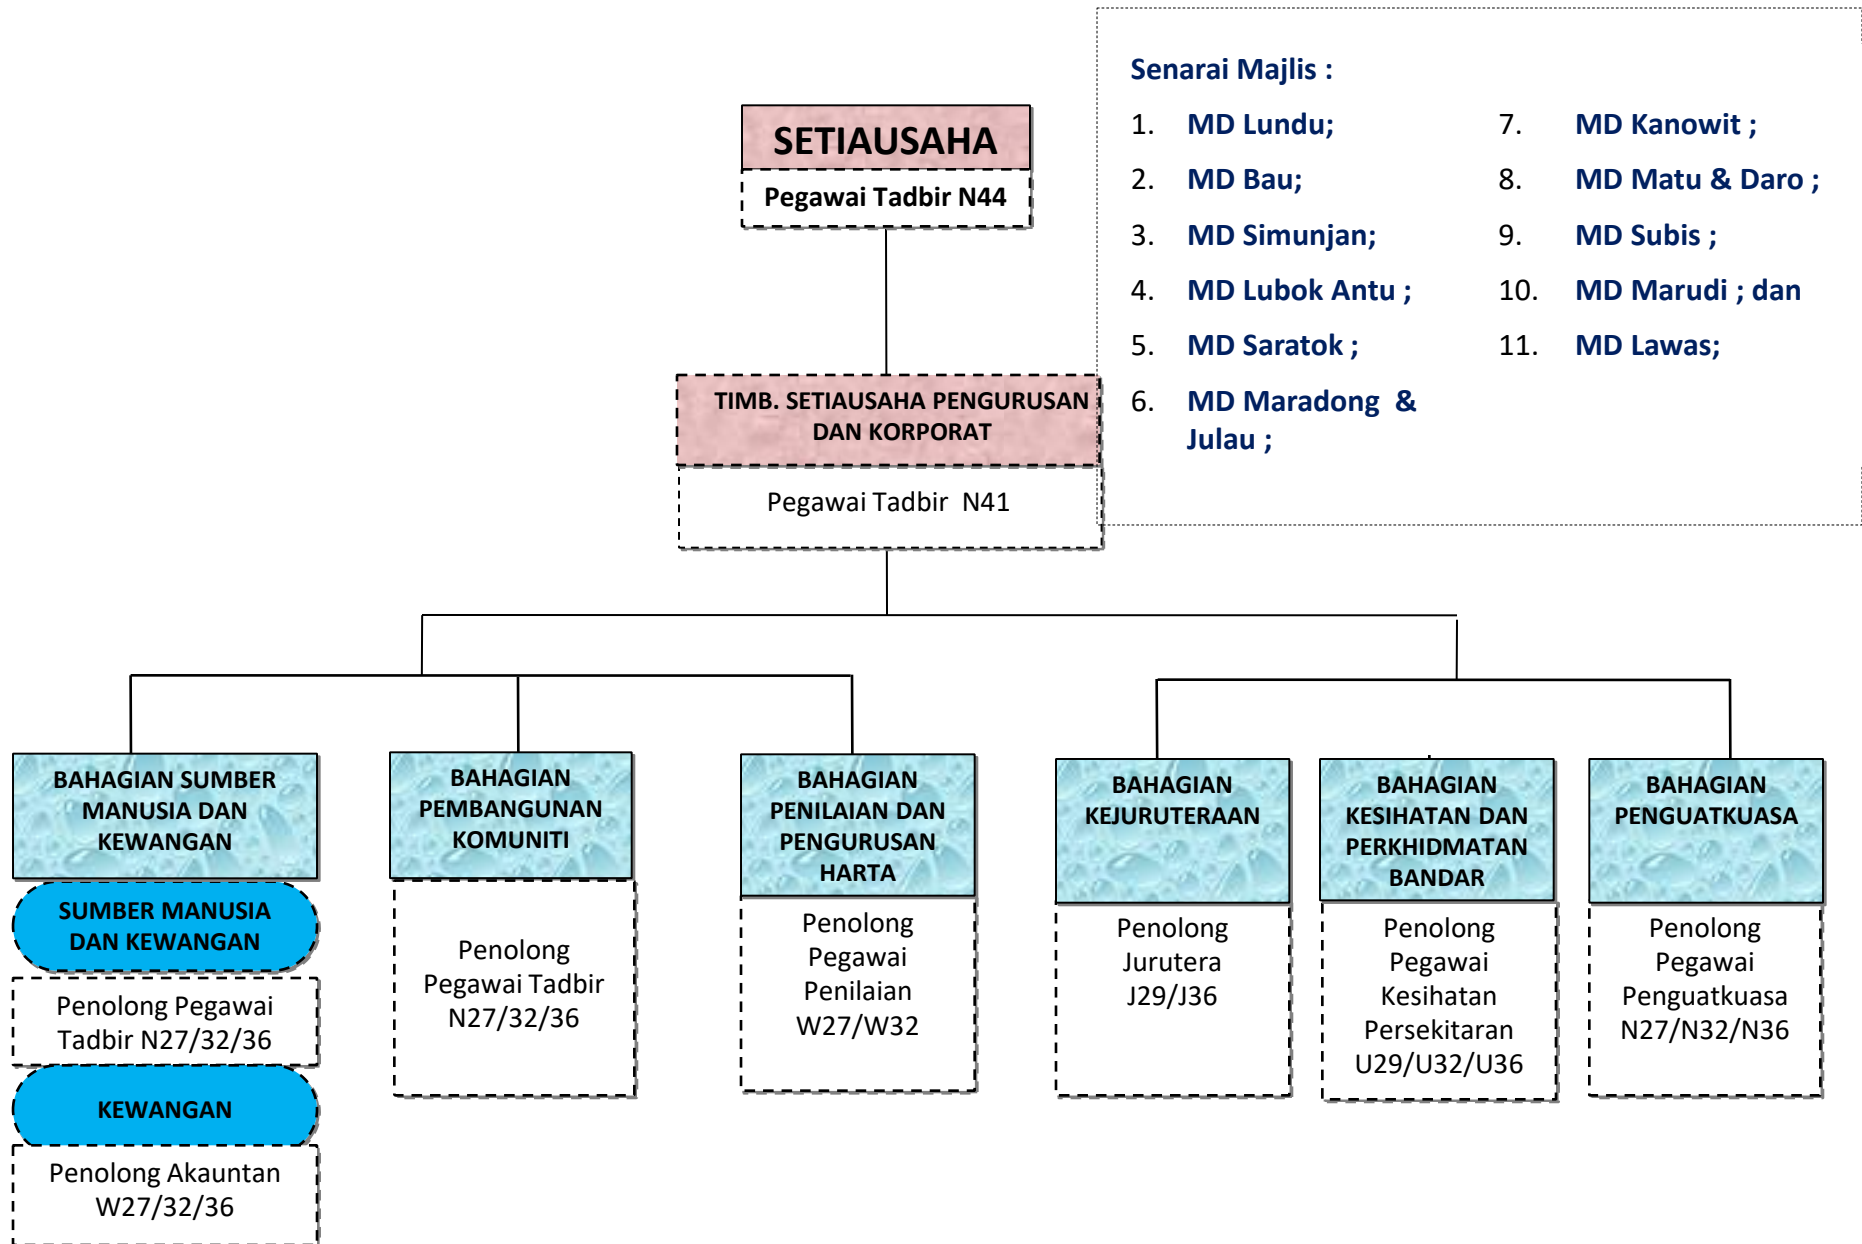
Senarai Majlis :

1. MD Lundu;
2. MD Bau;
3. MD Simunjan;
4. MD Lubok Antu ;
5. MD Saratok ;
6. MD Maradong & Julau ;
7. MD Kanowit ;
8. MD Matu & Daro ;
9. MD Subis ;
10. MD Marudi ; dan
11. MD Lawas;

SETIAUSAHA
Pegawai Tadbir N44

TIMB. SETIAUSAHA PENGURUSAN DAN KORPORAT
Pegawai Tadbir N41

BAHAGIAN SUMBER MANUSIA DAN KEWANGAN

SUMBER MANUSIA DAN KEWANGAN

Penolong Pegawai Tadbir N27/32/36

KEWANGAN

Penolong Akauntan W27/32/36

BAHAGIAN PEMBANGUNAN KOMUNITI

Penolong Pegawai Tadbir N27/32/36

BAHAGIAN PENILAIAN DAN PENGURUSAN HARTA

Penolong Pegawai Penilaian W27/W32

BAHAGIAN KEJURUTERAAN

Penolong Jurutera J29/J36

BAHAGIAN KESIHATAN DAN PERKHIDMATAN BANDAR

Penolong Pegawai Kesihatan Persekitaran U29/U32/U36

BAHAGIAN PENGUATKUASA

Penolong Pegawai Penguatkuasa N27/N32/N36